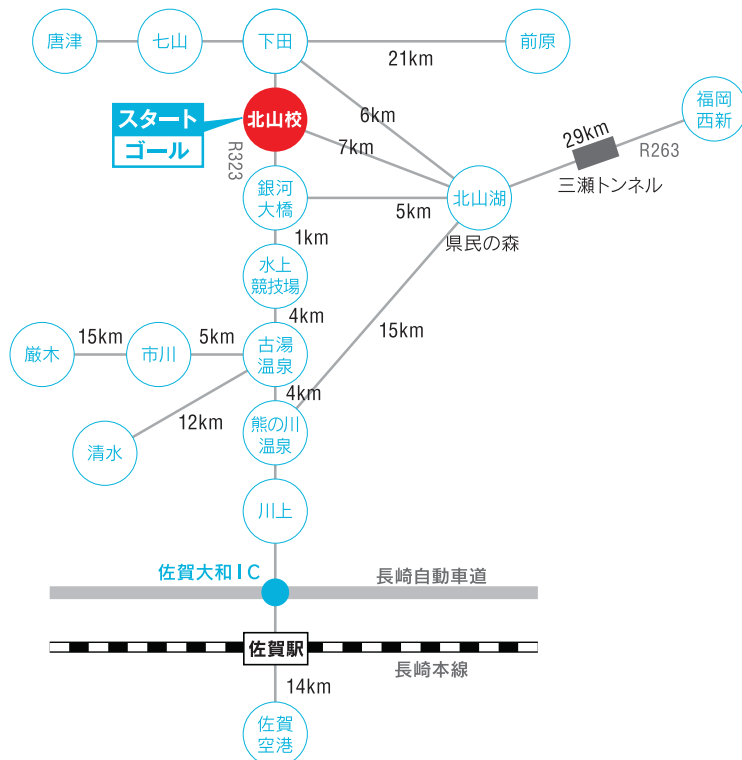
唐津
七山
下田
21km
前原
スタート
ゴール
北山校
R323
6km
7km
福岡
西新
29km
R263
三瀬トンネル
銀河
大橋
5km
北山湖
県民の森
1km
水上
競技場
4km
15km
厳木
15km
市川
5km
古湯
温泉
12km
4km
清水
熊の川
温泉
川上
佐賀大和ＩＣ
長崎自動車道
佐賀駅
長崎本線
14km
佐賀
空港